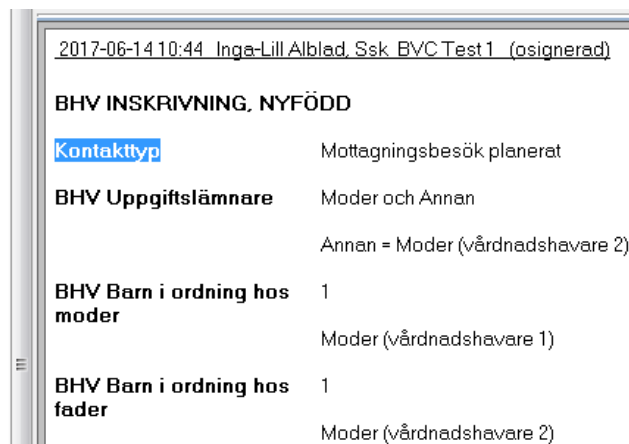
2017-06-14 10:44 Inga-Lill Alblad, Ssk BVC Test 1 (osignerad)

BHV INSKRIVNING, NYFÖDD

| | |
|---|---|
| Kontakttyp | Mottagningsbesök planerat |
| BHV Uppgiftslämnare | Moder och Annan |
| | Annan = Moder (vårdnadshavare 2) |
| BHV Barn i ordning hos moder | 1 |
| | Moder (vårdnadshavare 1) |
| BHV Barn i ordning hos fader | 1 |
| | Moder (vårdnadshavare 2) |